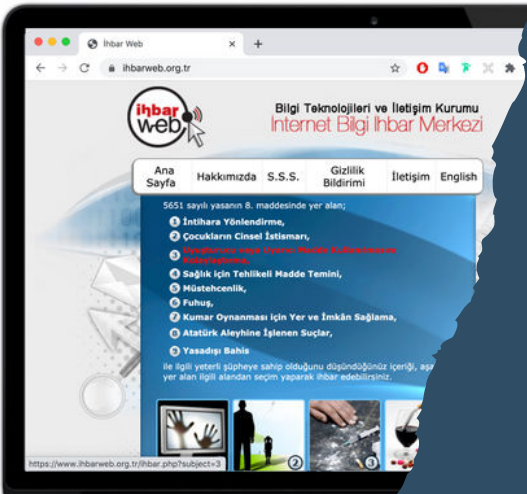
İhbar Web
ihbarweb.org.tr

ihbar web

Bilgi Teknolojileri ve İletişim Kurumu
Internet Bilgi İhbar Merkezi

Ana Sayfa | Hakkımızda | S.S.S. | Gizlilik Bildirimi | İletişim | English

5651 sayılı yasanın 8. maddesinde yer alan;

1 İntihara Yönlendirme,
2 Çocukların Cinsel İstismarı,
3 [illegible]
4 Sağlık için Tehlikeli Madde Temini,
5 Müstehcenlik,
6 Fuhuş,
7 Kumar Oynanması için Yer ve İmkân Sağlama,
8 Atatürk Aleyhine İşlenen Suçlar,
9 Yasadışı Bahis

ile ilgili yeterli şüpheye sahip olduğunu düşündüğünüz içeriği, aşa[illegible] yer alan ilgili alandan seçim yaparak ihbar edebilirsiniz.

2
3

https://www.ihbarweb.org.tr/ihbar.php?subject=3